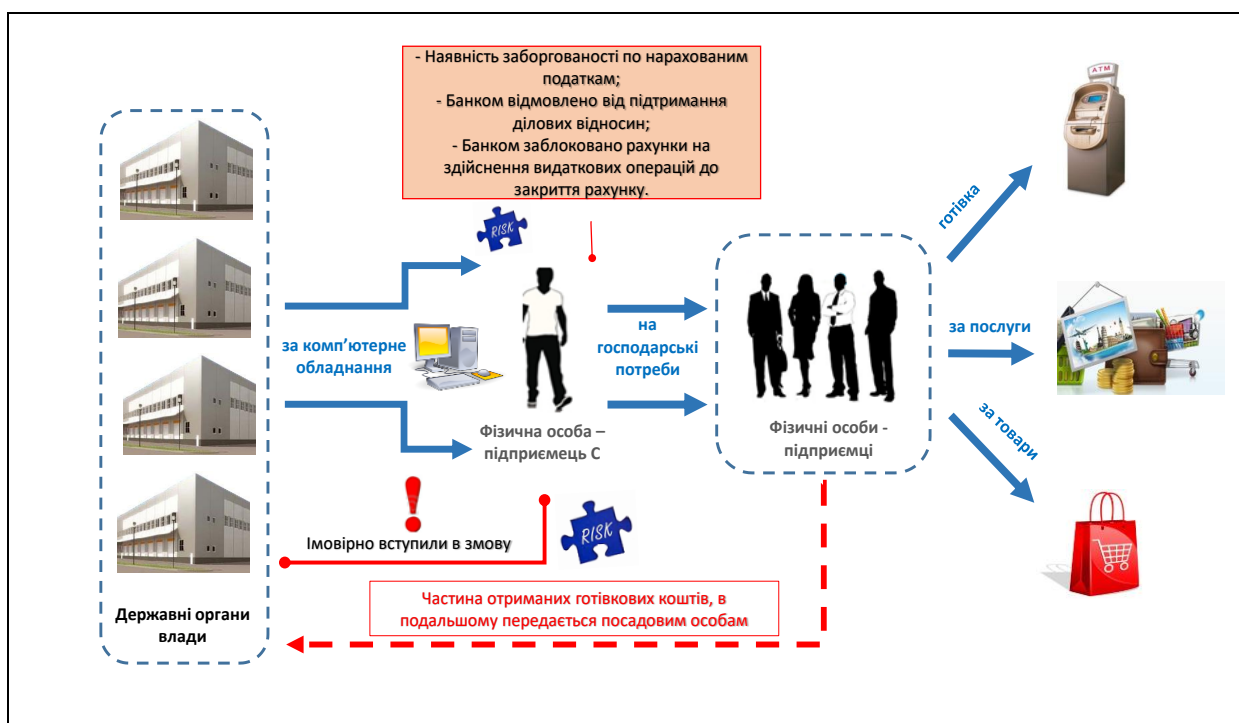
- Наявність заборгованості по нарахованим податкам;
- Банком відмовлено від підтримання ділових відносин;
- Банком заблоковано рахунки на здійснення видаткових операцій до закриття рахунку.

RISK

за комп'ютерне обладнання

Фізична особа – підприємець С

на господарські потреби

Фізичні особи - підприємці

ATM

готівка

за послуги

за товари

Імовірно вступили в змову

RISK

Державні органи влади

Частина отриманих готівкових коштів, в подальшому передається посадовим особам